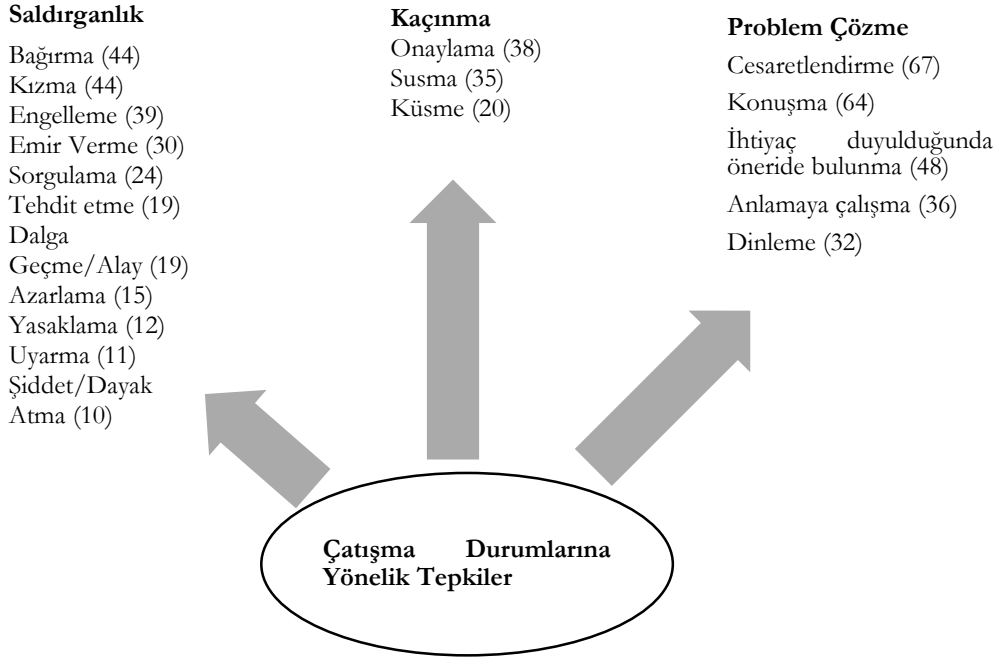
Saldırganlık
Bağırma (44)
Kızma (44)
Engelleme (39)
Emir Verme (30)
Sorgulama (24)
Tehdit etme (19)
Dalga Geçme/Alay (19)
Azarlama (15)
Yasaklama (12)
Uyarma (11)
Şiddet/Dayak Atma (10)

Kaçınma
Onaylama (38)
Susma (35)
Küsme (20)

Problem Çözme
Cesaretlendirme (67)
Konuşma (64)
İhtiyaç duyulduğunda öneride bulunma (48)
Anlamaya çalışma (36)
Dinleme (32)

Çatışma Durumlarına Yönelik Tepkiler